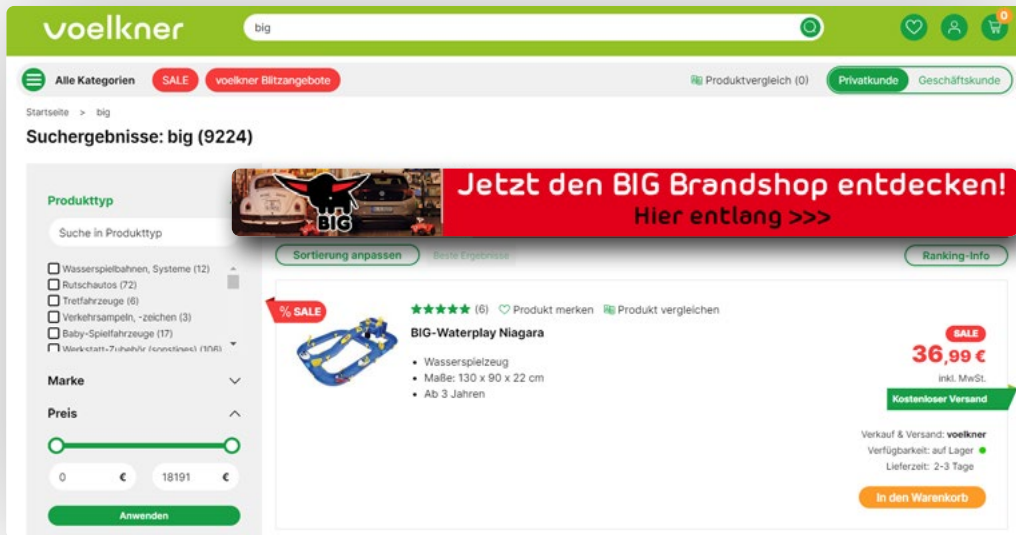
voelkner

big

0

Alle Kategorien SALE voelkner Blitzangebote

Produktvergleich (0) Privatkunde Geschäftskunde

Startseite > big

Suchergebnisse: big (9224)

Jetzt den BIG Brandshop entdecken!
Hier entlang >>>

BIG

Produkttyp

Suche in Produkttyp

Wasserspielbahnen, Systeme (12)
Rutschautos (72)
Tretfahrzeuge (6)
Verkehrsampeln, -zeichen (3)
Baby-Spielfahrzeuge (17)
Werkstatt-Zubehör (sonstiges) (106)

Marke

Preis

0 €
18191 €

Anwenden

Sortierung anpassen Beste Ergebnisse Ranking-Info

% SALE

★★★★★ (6) Produkt merken Produkt vergleichen

BIG-Waterplay Niagara

• Wasserspielzeug
• Maße: 130 x 90 x 22 cm
• Ab 3 Jahren

SALE
36,99 €
inkl. MwSt.

Kostenloser Versand

Verkauf & Versand: voelkner
Verfügbarkeit: auf Lager
Lieferzeit: 2-3 Tage

In den Warenkorb